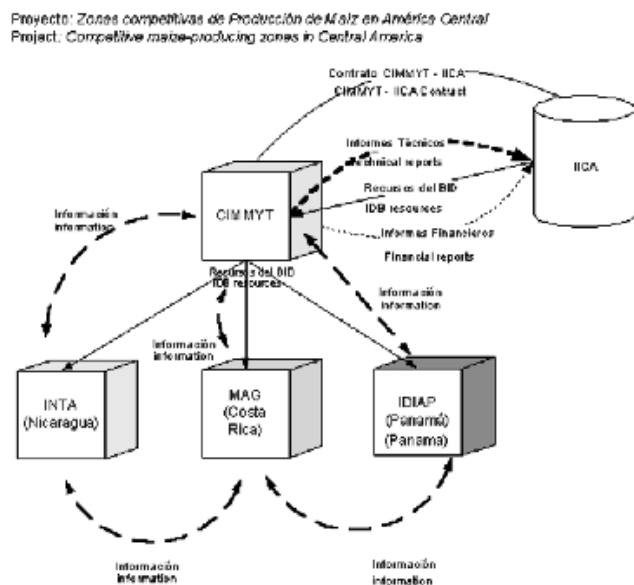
Proyecto: Zonas competitivas de Producción de Maíz en América Central
Project: Competitive maize-producing zones in Central America

Contrato CIMMYT - IICA
CIMMYT - IICA Contract

Informes Técnicos
Technical reports

IICA

Recursos del BID
IDB resources

Información
information

CIMMYT

Informes Financieros
Financial reports

Recursos del BID
IDB resources

Información
information

Información
information

INTA
(Nicaragua)

MAG
(Costa Rica)

IDIAP
(Panamá)
(Panama)

Información
information

Información
information